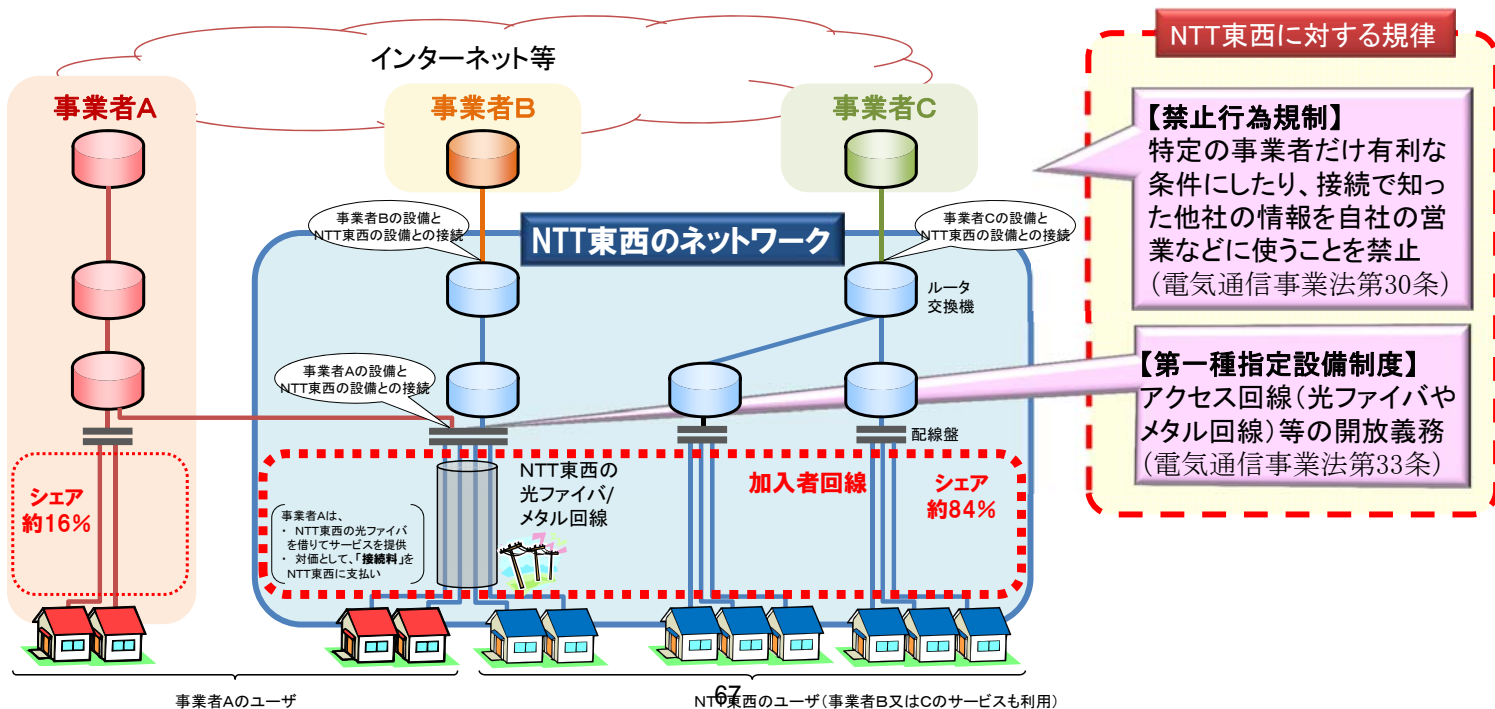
インターネット等

事業者A

事業者B

事業者C

NTT東西に対する規律

【禁止行為規制】
特定の事業者だけ有利な条件にしたり、接続で知った他社の情報を自社の営業などに使うことを禁止
（電気通信事業法第30条）

【第一種指定設備制度】
アクセス回線（光ファイバやメタル回線）等の開放義務
（電気通信事業法第33条）

事業者Bの設備とNTT東西の設備との接続

事業者Cの設備とNTT東西の設備との接続

NTT東西のネットワーク

ルータ
交換機

事業者Aの設備とNTT東西の設備との接続

配線盤

シェア
約16%

NTT東西の光ファイバ/メタル回線

加入者回線

シェア
約84%

事業者Aは、
・ NTT東西の光ファイバを借りてサービスを提供
・ 対価として、「接続料」をNTT東西に支払い

事業者Aのユーザ

67

NTT東西のユーザ（事業者B又はCのサービスも利用）